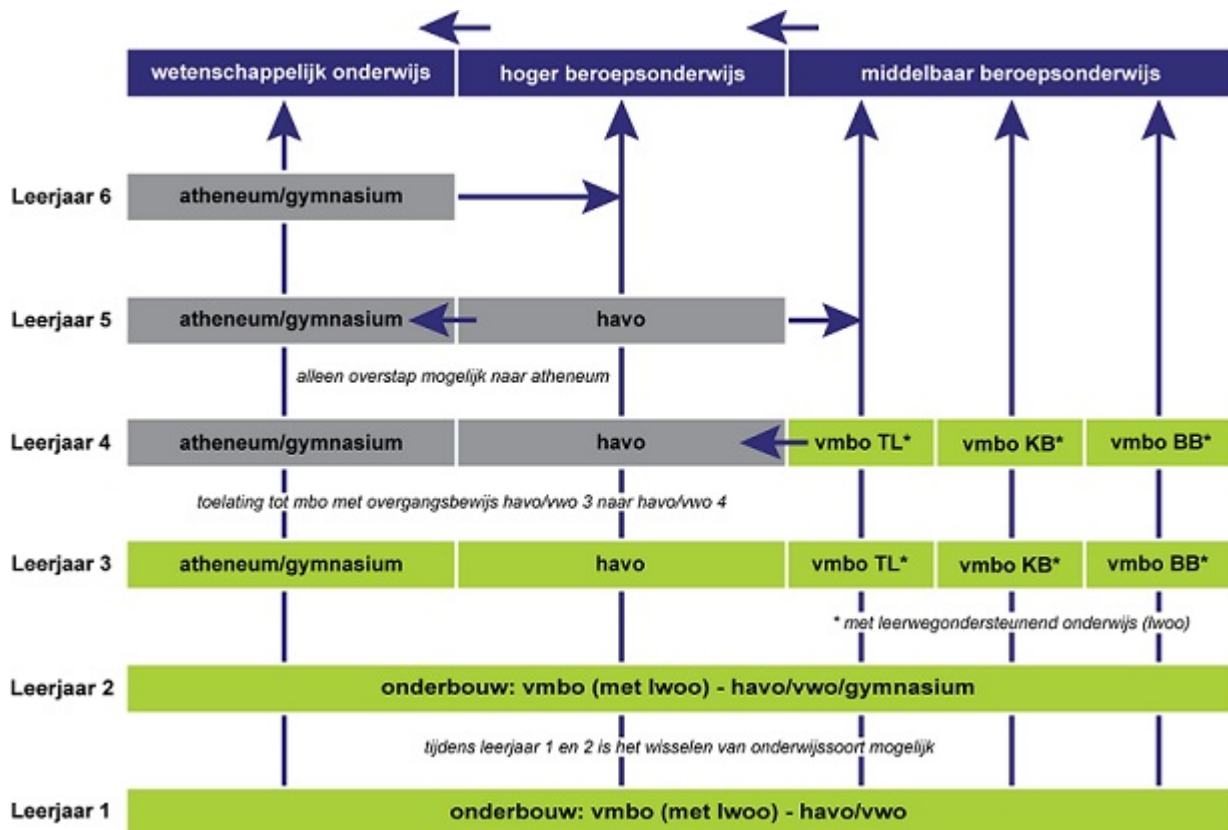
wetenschappelijk onderwijs
hoger beroepsonderwijs
middelbaar beroepsonderwijs

Leerjaar 6
atheneum/gymnasium

Leerjaar 5
atheneum/gymnasium
havo

alleen overstap mogelijk naar atheneum

Leerjaar 4
atheneum/gymnasium
havo
vmbo TL*
vmbo KB*
vmbo BB*

toelating tot mbo met overgangsbewijs havo/vwo 3 naar havo/vwo 4

Leerjaar 3
atheneum/gymnasium
havo
vmbo TL*
vmbo KB*
vmbo BB*

* met leerwegondersteunend onderwijs (lwoo)

Leerjaar 2
onderbouw: vmbo (met lwoo) - havo/vwo/gymnasium

tijdens leerjaar 1 en 2 is het wisselen van onderwijssoort mogelijk

Leerjaar 1
onderbouw: vmbo (met lwoo) - havo/vwo